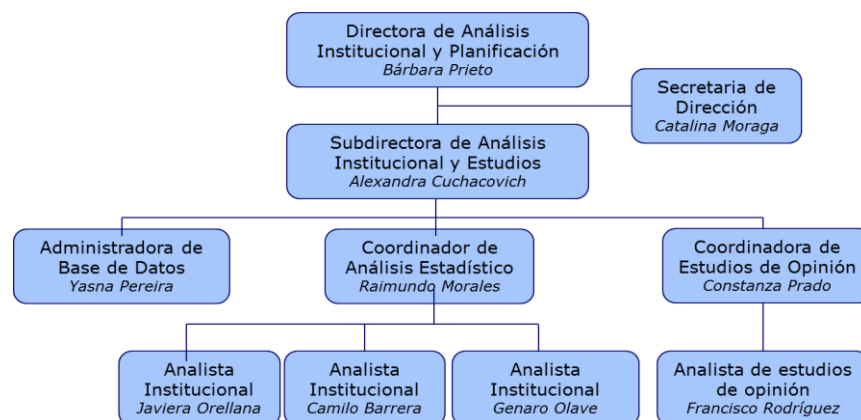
Directora de Análisis Institucional y Planificación
Bárbara Prieto

Secretaria de Dirección
Catalina Moraga

Subdirectora de Análisis Institucional y Estudios
Alexandra Cuchacovich

Administradora de Base de Datos
Yasna Pereira

Coordinador de Análisis Estadístico
Raimundo Morales

Coordinadora de Estudios de Opinión
Constanza Prado

Analista Institucional
Javiera Orellana

Analista Institucional
Camilo Barrera

Analista Institucional
Genaro Olave

Analista de estudios de opinión
Francisco Rodríguez